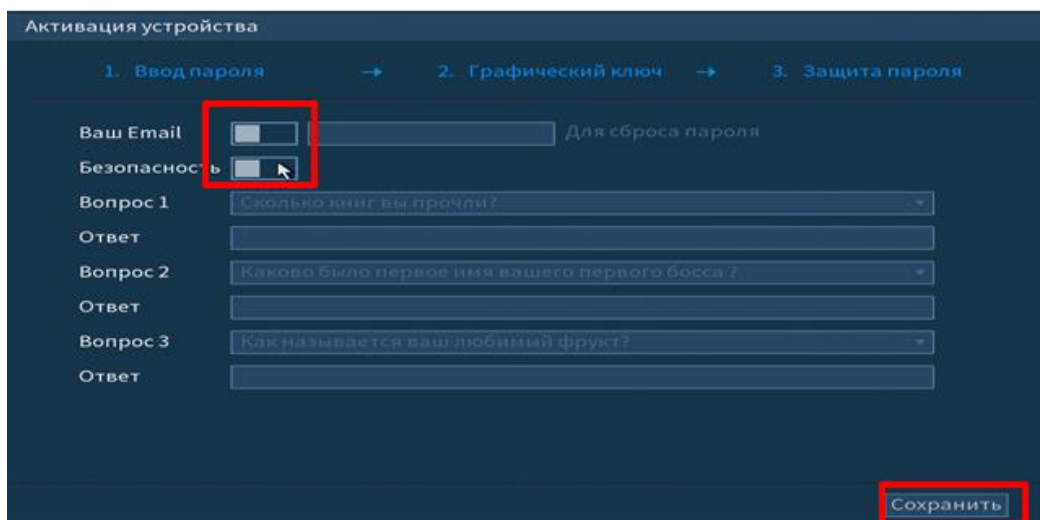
Активация устройства

1. Ввод пароля → 2. Графический ключ → 3. Защита пароля

Ваш Email Для сброса пароля
Безопасность
Вопрос 1 Сколько книг вы прочли?
Ответ
Вопрос 2 Каково было первое имя вашего первого босса ?
Ответ
Вопрос 3 Как называется ваш любимый фрукт?
Ответ

Сохранить